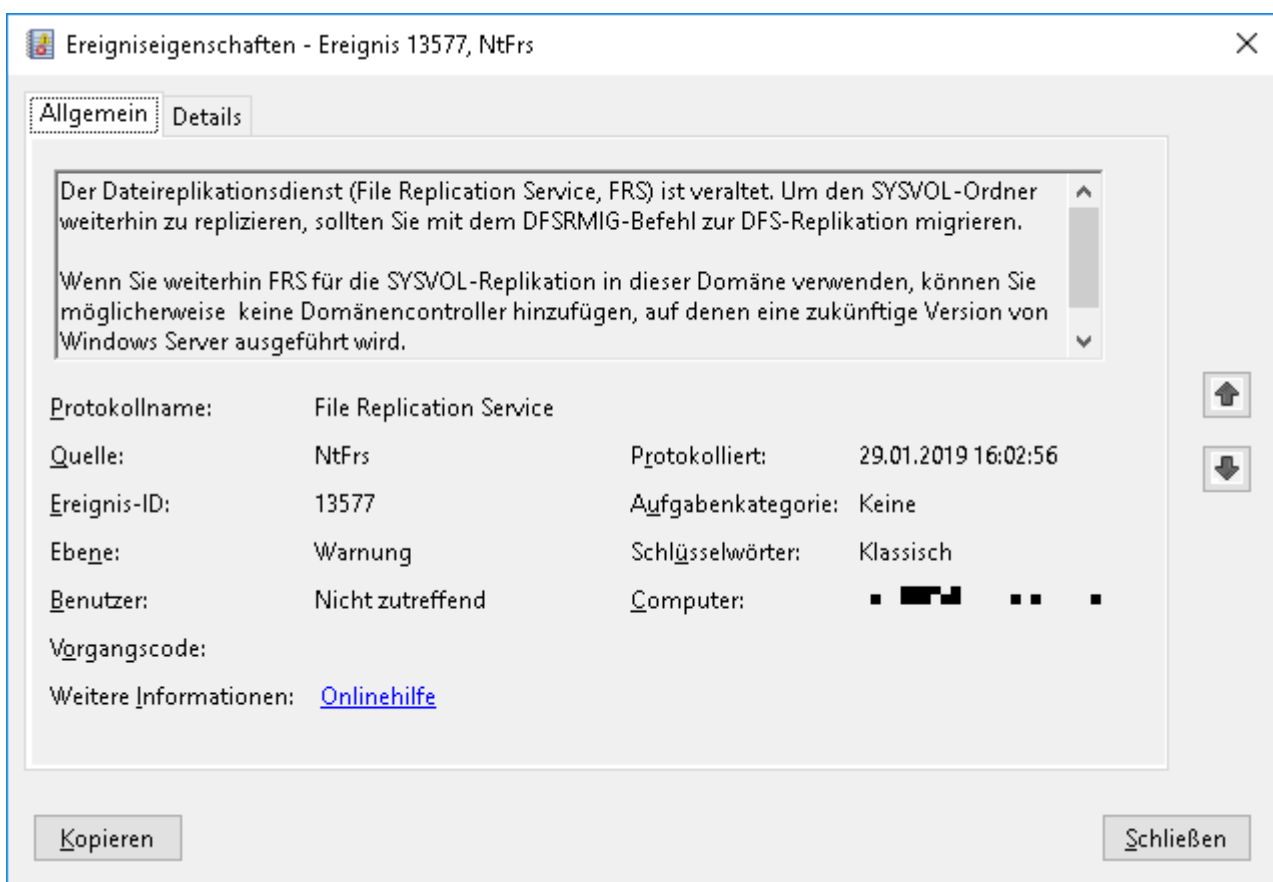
Ereigniseigenschaften - Ereignis 13577, NtFrs

Allgemein Details

Der Dateireplikationsdienst (File Replication Service, FRS) ist veraltet. Um den SYSVOL-Ordner weiterhin zu replizieren, sollten Sie mit dem DFSRMIG-Befehl zur DFS-Replikation migrieren.

Wenn Sie weiterhin FRS für die SYSVOL-Replikation in dieser Domäne verwenden, können Sie möglicherweise keine Domänencontroller hinzufügen, auf denen eine zukünftige Version von Windows Server ausgeführt wird.

| | | | |
|---|---|---|---|
| Protokollname: | File Replication Service | | |
| Quelle: | NtFrs | Protokolliert: | 29.01.2019 16:02:56 |
| Ereignis-ID: | 13577 | Aufgabenkategorie: | Keine |
| Ebene: | Warnung | Schlüsselwörter: | Klassisch |
| Benutzer: | Nicht zutreffend | Computer: | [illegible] |
| Vorgangscode: | | | |
| Weitere Informationen: | Onlinehilfe | | |

Kopieren

Schließen